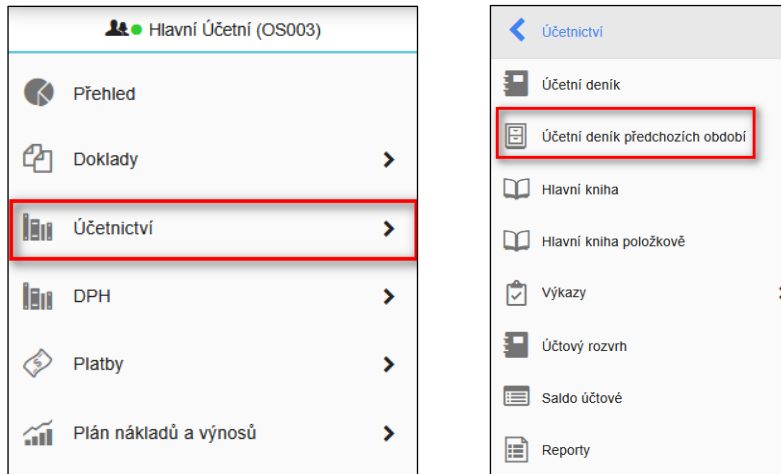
Hlavní Účetní (OS003)

Přehled

Doklady

Účetnictví

DPH

Platby

Plán nákladů a výnosů

Účetnictví

Účetní deník

Účetní deník předchozích období

Hlavní kniha

Hlavní kniha položkově

Výkazy

Účtový rozvrh

Saldo účtové

Reporty